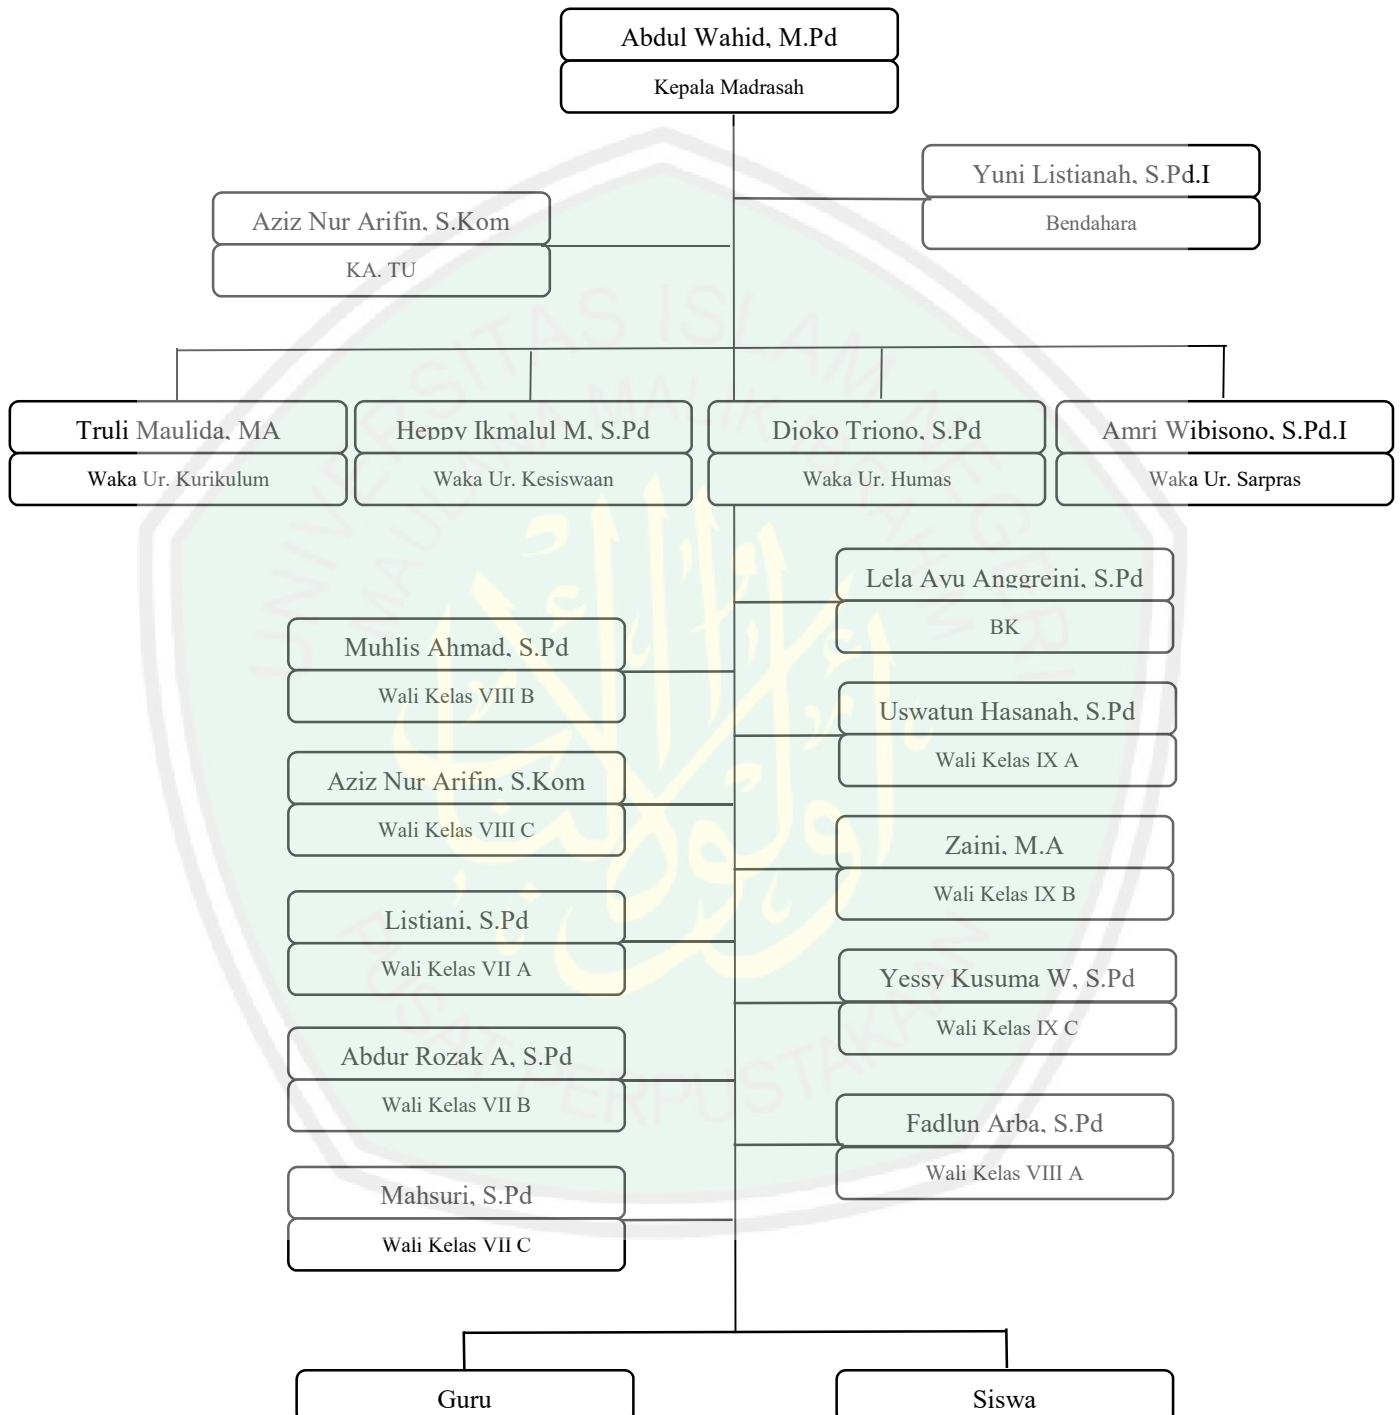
Abdul Wahid, M.Pd
Kepala Madrasah

Yuni Listianah, S.Pd.I
Bendahara

Aziz Nur Arifin, S.Kom
KA. TU

Truli Maulida, MA
Waka Ur. Kurikulum

Heppy Ikmalul M, S.Pd
Waka Ur. Kesiswaan

Djoko Triono, S.Pd
Waka Ur. Humas

Amri Wibisono, S.Pd.I
Waka Ur. Sarpras

Lela Ayu Anggreini, S.Pd
BK

Muhlis Ahmad, S.Pd
Wali Kelas VIII B

Uswatun Hasanah, S.Pd
Wali Kelas IX A

Aziz Nur Arifin, S.Kom
Wali Kelas VIII C

Zaini, M.A
Wali Kelas IX B

Listiani, S.Pd
Wali Kelas VII A

Yessy Kusuma W, S.Pd
Wali Kelas IX C

Abdur Rozak A, S.Pd
Wali Kelas VII B

Fadlun Arba, S.Pd
Wali Kelas VIII A

Mahsuri, S.Pd
Wali Kelas VII C

Guru

Siswa